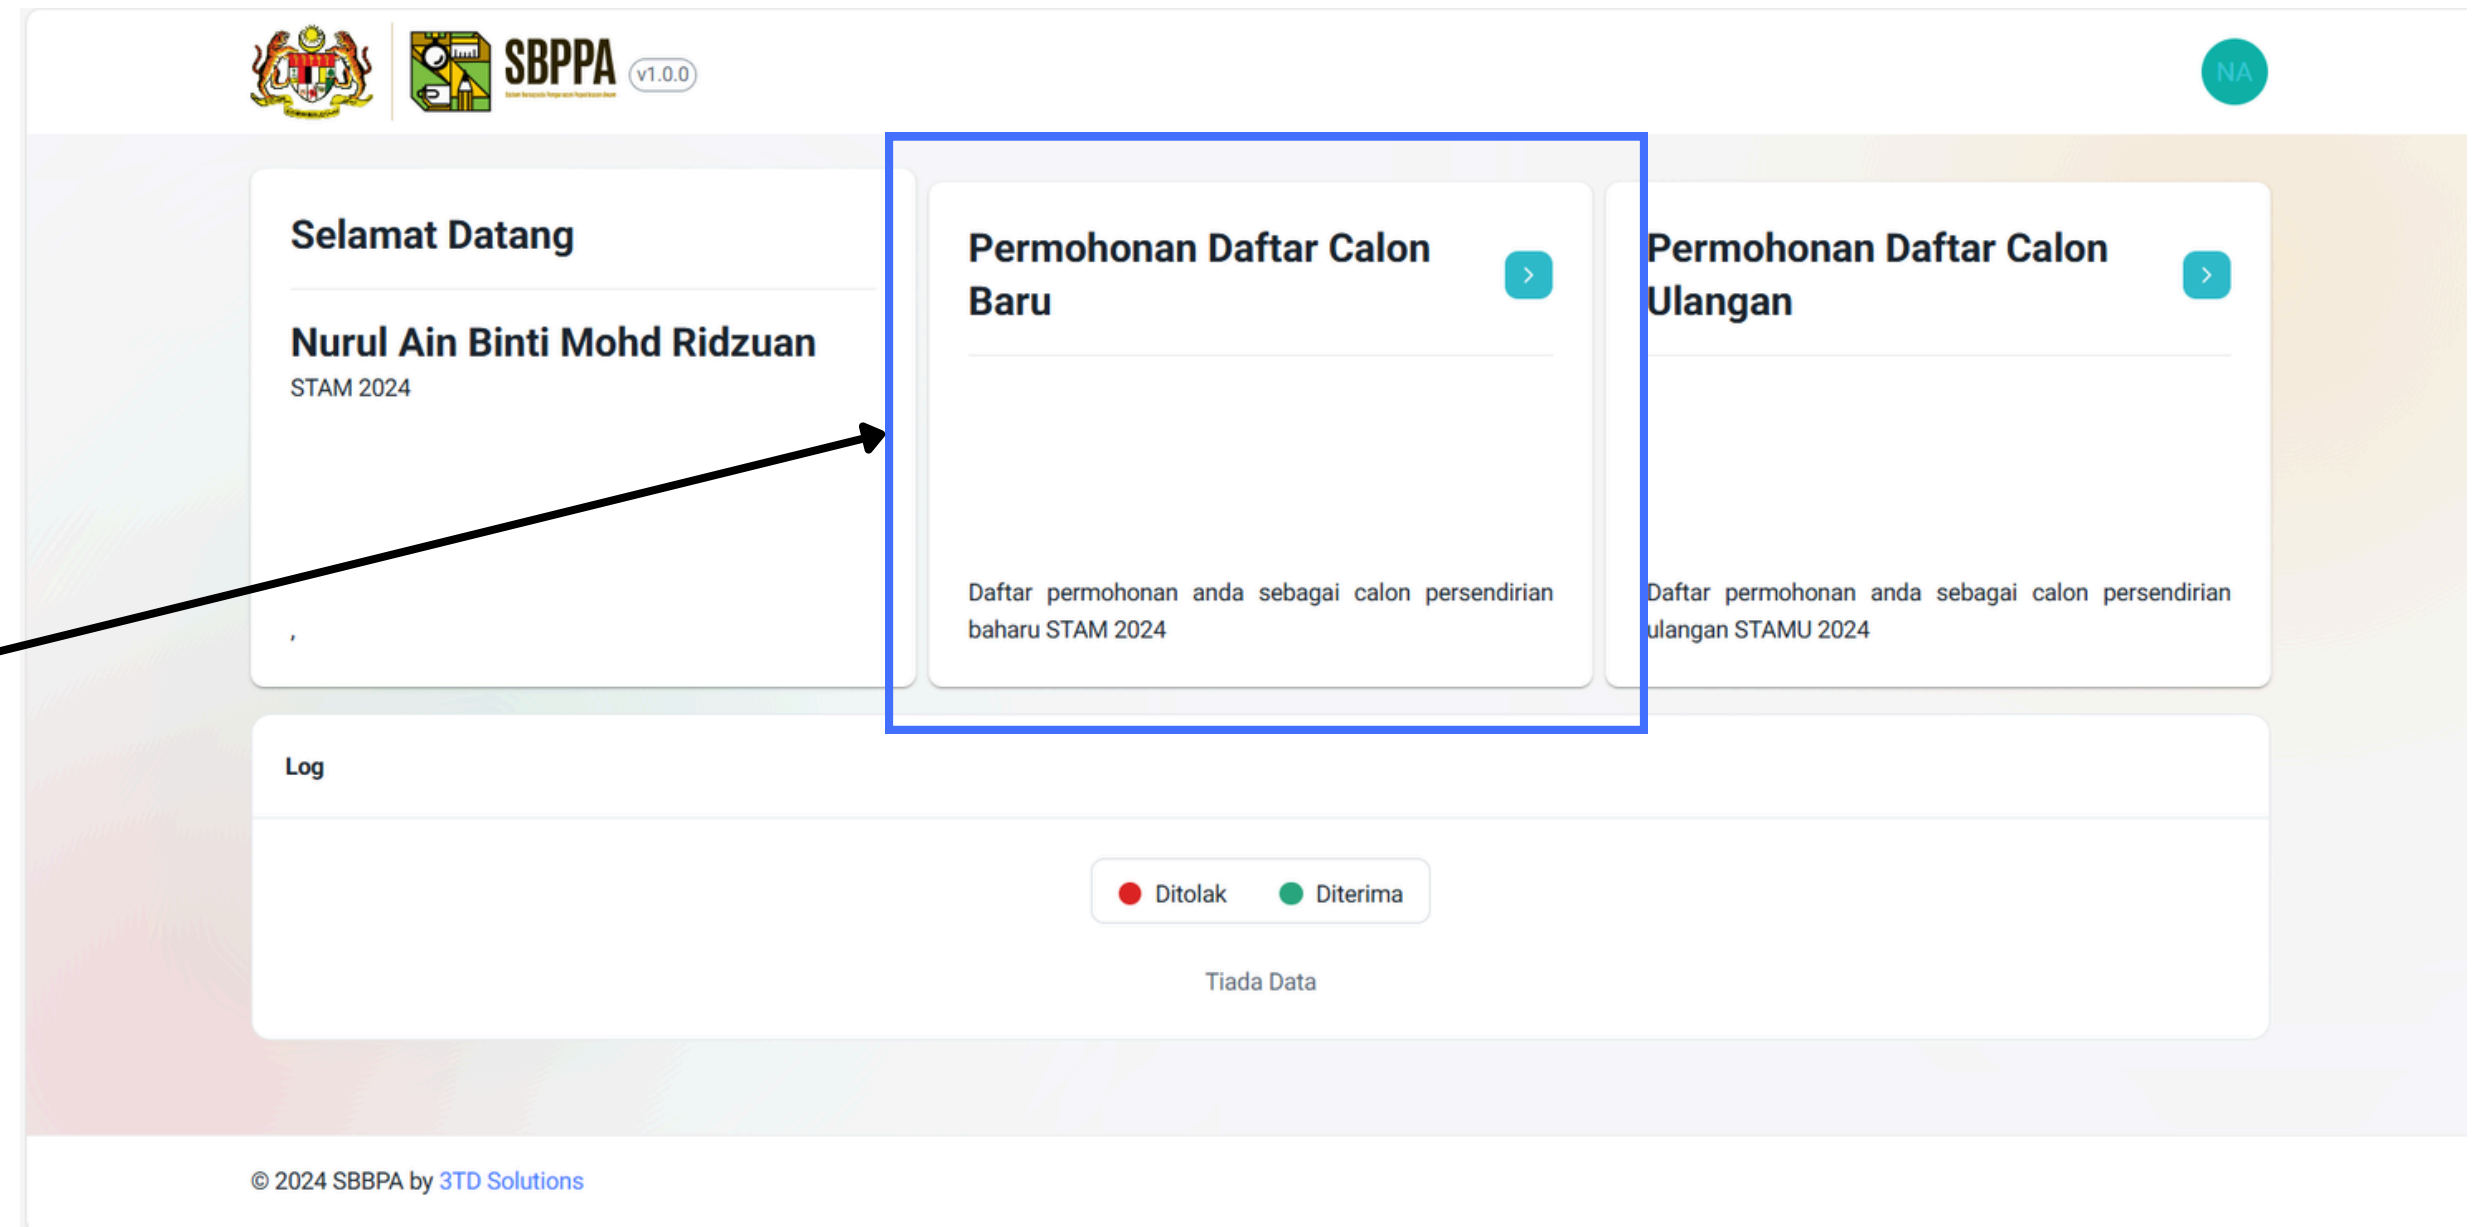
SBPPA v1.0.0

NA

Selamat Datang

Nurul Ain Binti Mohd Ridzuan
STAM 2024

,

Permohonan Daftar Calon Baru

Daftar permohonan anda sebagai calon persendirian baharu STAM 2024

Permohonan Daftar Calon Ulangan

Daftar permohonan anda sebagai calon persendirian ulangan STAMU 2024

Log

Ditolak Diterima

Tiada Data

© 2024 SBBPA by 3TD Solutions